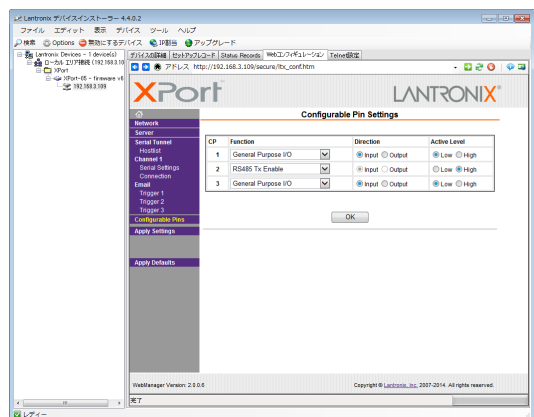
Lantronix デバイスインストーラー 4.4.0.2

ファイル エディット 表示 デバイス ツール ヘルプ

検索 Options 無効にするデバイス IP割当 アップグレード

Lantronix Devices - 1 device(s)
ローカル エリア接続 (192.168.3.10
XPort
XPort-05 - firmware v6
192.168.3.109

デバイスの詳細 セットアップレコード Status Records Webコンフィギュレーション Telnet設定

アドレス http://192.168.3.109/secure/ltx_conf.htm

XPort LANTRONIX®

Network
Server
Serial Tunnel
Hostlist
Channel 1
Serial Settings
Connection
Email
Trigger 1
Trigger 2
Trigger 3
Configurable Pins
Apply Settings

Apply Defaults

Configurable Pin Settings

| CP | Function | Direction | Active Level |
|---|---|---|---|
| 1 | General Purpose I/O | Input Output | Low High |
| 2 | RS485 Tx Enable | Input Output | Low High |
| 3 | General Purpose I/O | Input Output | Low High |

OK

WebManager Version: 2.0.0.6

Copyright © Lantronix, Inc. 2007-2014. All rights reserved.

完了

レディー